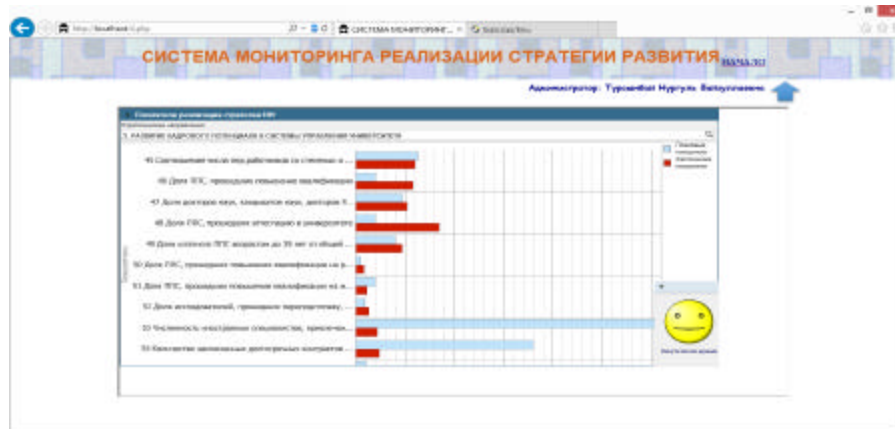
http://localhost/1.php

СИСТЕМА МОНИТОРИНГА...

СИСТЕМА МОНИТОРИНГА РЕАЛИЗАЦИИ СТРАТЕГИИ РАЗВИТИЯ

Администратор: Турсынбаев Нургуль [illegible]

Показатели реализации стратегии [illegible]

5. РАЗВИТИЕ КАДРОВОГО ПОТЕНЦИАЛА И СИСТЕМЫ УПРАВЛЕНИЯ УНИВЕРСИТЕТОМ

45 Соотношение числа лиц работников со степенью и ...

46 Доля ППС, прошедших повышение квалификации

47 Доля докторов наук, кандидатов наук, докторов P...

48 Доля ППС, прошедших аттестацию в университете

49 Доля молодых ППС возрастом до 35 лет от общей ...

50 Доля ППС, прошедших повышение квалификации за р...

51 Доля ППС, прошедших повышение квалификации из в...

52 Доля исследователей, прошедших переподготовку, ...

53 Численность иностранных специалистов, привлечен...

55 Количество заключенных договорных контрактов ...

Плановые показатели

Фактические показатели

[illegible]